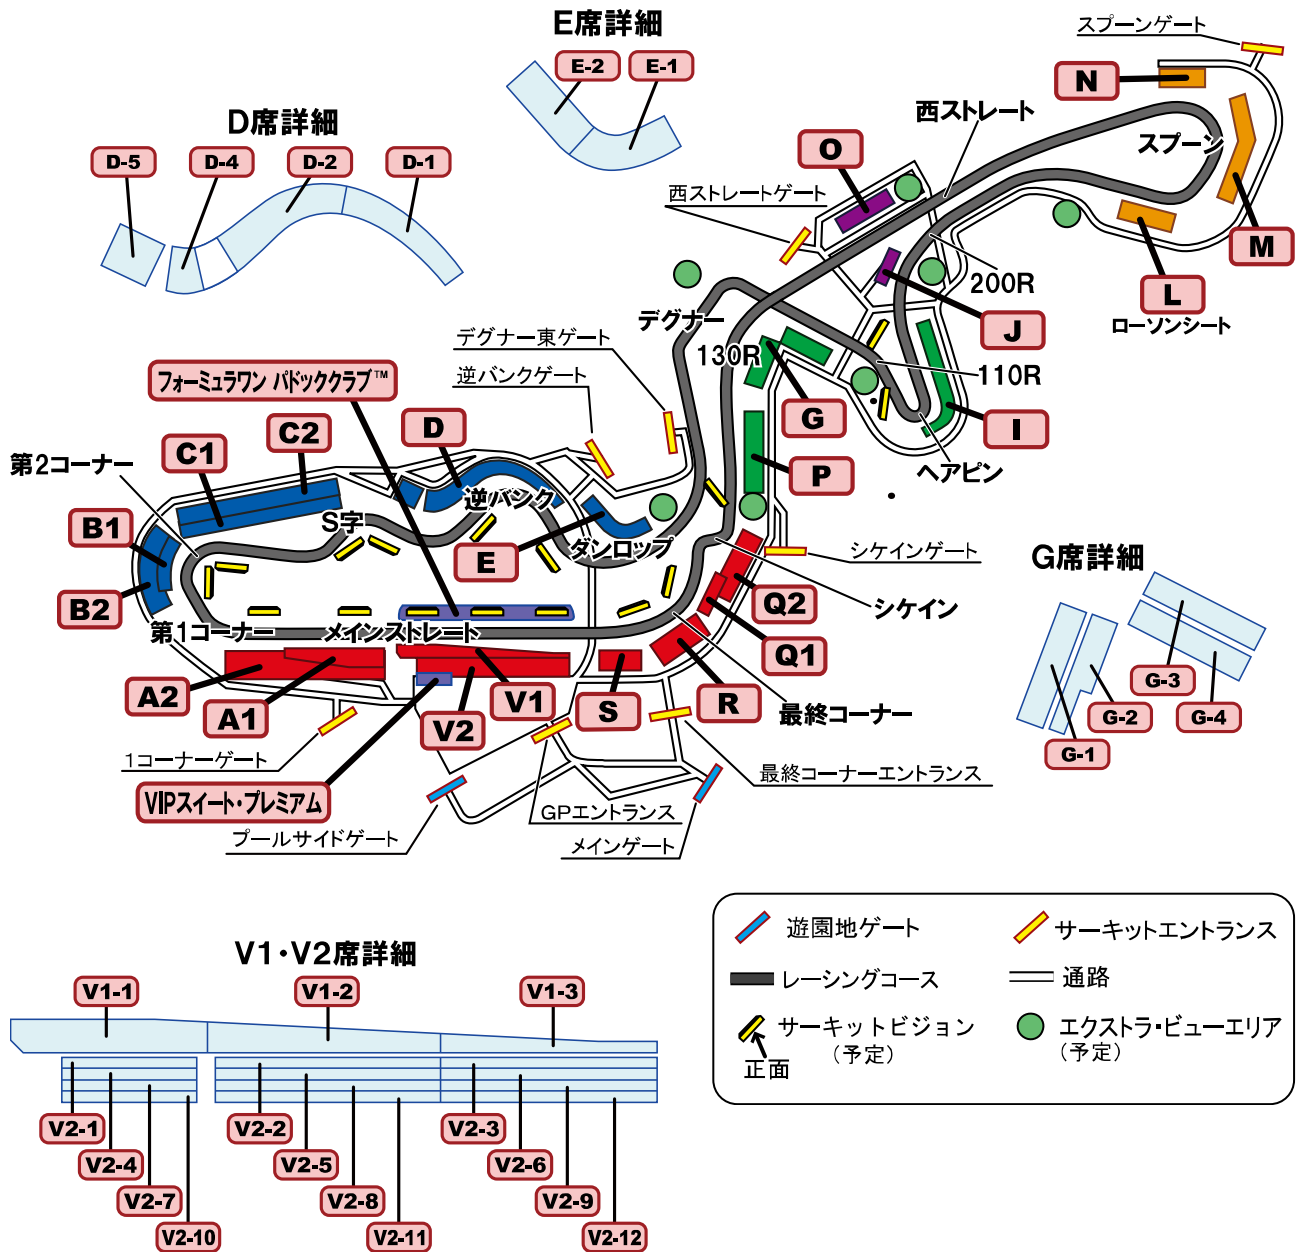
E席詳細
E-2 E-1
D席詳細
D-5 D-4 D-2 D-1
スプーンゲート
N
西ストレート
スプーン
O
西ストレートゲート
M
200R
L
ローソンシート
J
デグナー
130R
110R
デグナー東ゲート
逆バンクゲート
フォーミュラワン パドッククラブ™
G
I
ヘアピン
P
D
C2
C1
第2コーナー
逆バンク
S字
E
ダンロップ
B1
シケインゲート
G席詳細
B2
Q2
シケイン
第1コーナー
メインストレート
Q1
A2
A1
V1
V2
S
R
最終コーナー
1コーナーゲート
最終コーナーエントランス
VIPスイート・プレミアム
GPエントランス
プールサイドゲート
メインゲート
G-3
G-2
G-4
G-1
V1・V2席詳細
V1-1 V1-2 V1-3
V2-1 V2-4 V2-7 V2-10
V2-2 V2-5 V2-8 V2-11
V2-3 V2-6 V2-9 V2-12
遊園地ゲート
サーキットエントランス
レーシングコース
通路
サーキットビジョン
（予定）
正面
エクストラ・ビューエリア
（予定）